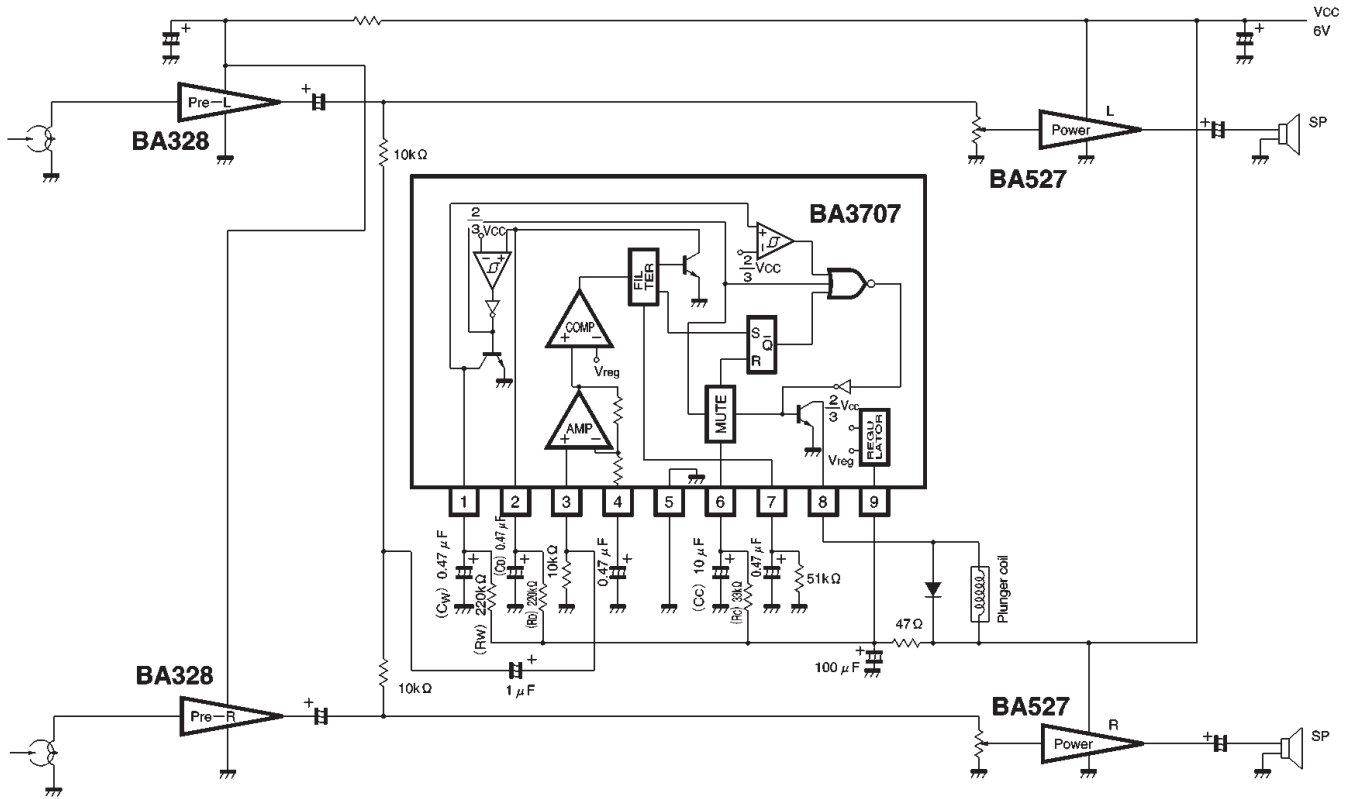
VCC
6V

Pre−L
BA328
10kΩ
Power
L
SP
BA527

BA3707
$\frac{2}{3}$VCC
FIL TER
$\frac{2}{3}$VCC
COMP
Vreg
S
Q
R
AMP
MUTE
$\frac{2}{3}$VCC
REGU LATOR
Vreg

1
2
3
4
5
6
7
8
9

(CW) 0.47 μF
(RW) 220kΩ
(CD) 0.47 μF
(RD) 220kΩ
10kΩ
0.47 μF
(CC) 10 μF
(RC) 33kΩ
0.47 μF
51kΩ
Plunger coil
47Ω
100 μF
1 μF
10kΩ

BA328
Pre−R
BA527
R
Power
SP